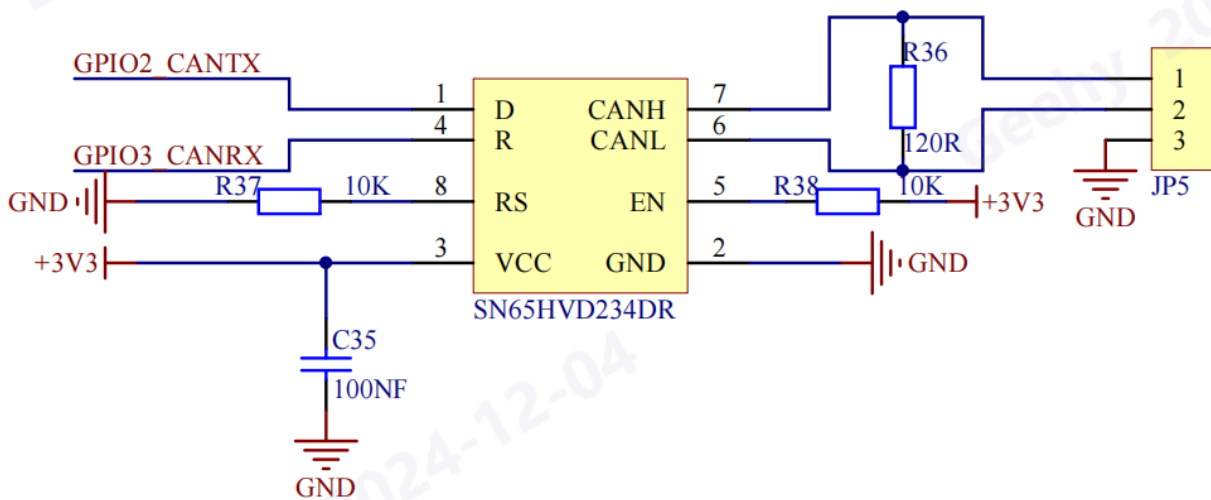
GPIO2_CANTX

GPIO3_CANRX

GND

R37

10K

+3V3

1 D

4 R

8 RS

3 VCC

CANH 7

CANL 6

EN 5

GND 2

SN65HVD234DR

R36

120R

R38

10K

+3V3

GND

1

2

3

JP5

GND

C35

100NF

GND

2024-12-04

Geehy 20